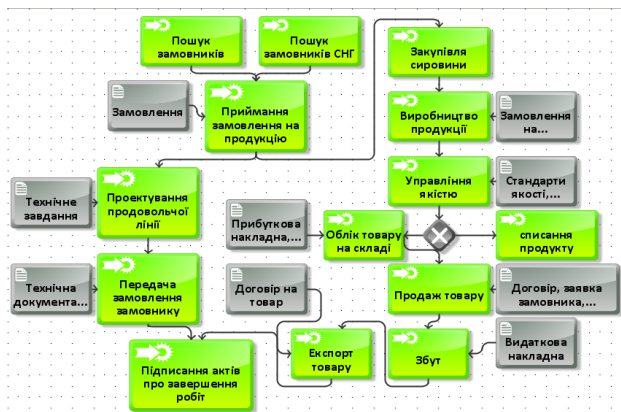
Пошук замовників

Пошук замовників СНГ

Замовлення

Приймання замовлення на продукцію

Технічне завдання

Проектування продовольчої лінії

Технічна документа...

Передача замовлення замовнику

Підписання актів про завершення робіт

Закупівля сировини

Виробництво продукції

Замовлення на...

Управління якістю

Стандарти якості,...

Прибуткова накладна,...

Облік товару на складі

списання продукту

Договір на товар

Продаж товару

Договір, заявка замовника,...

Експорт товару

Збут

Видаткова накладна